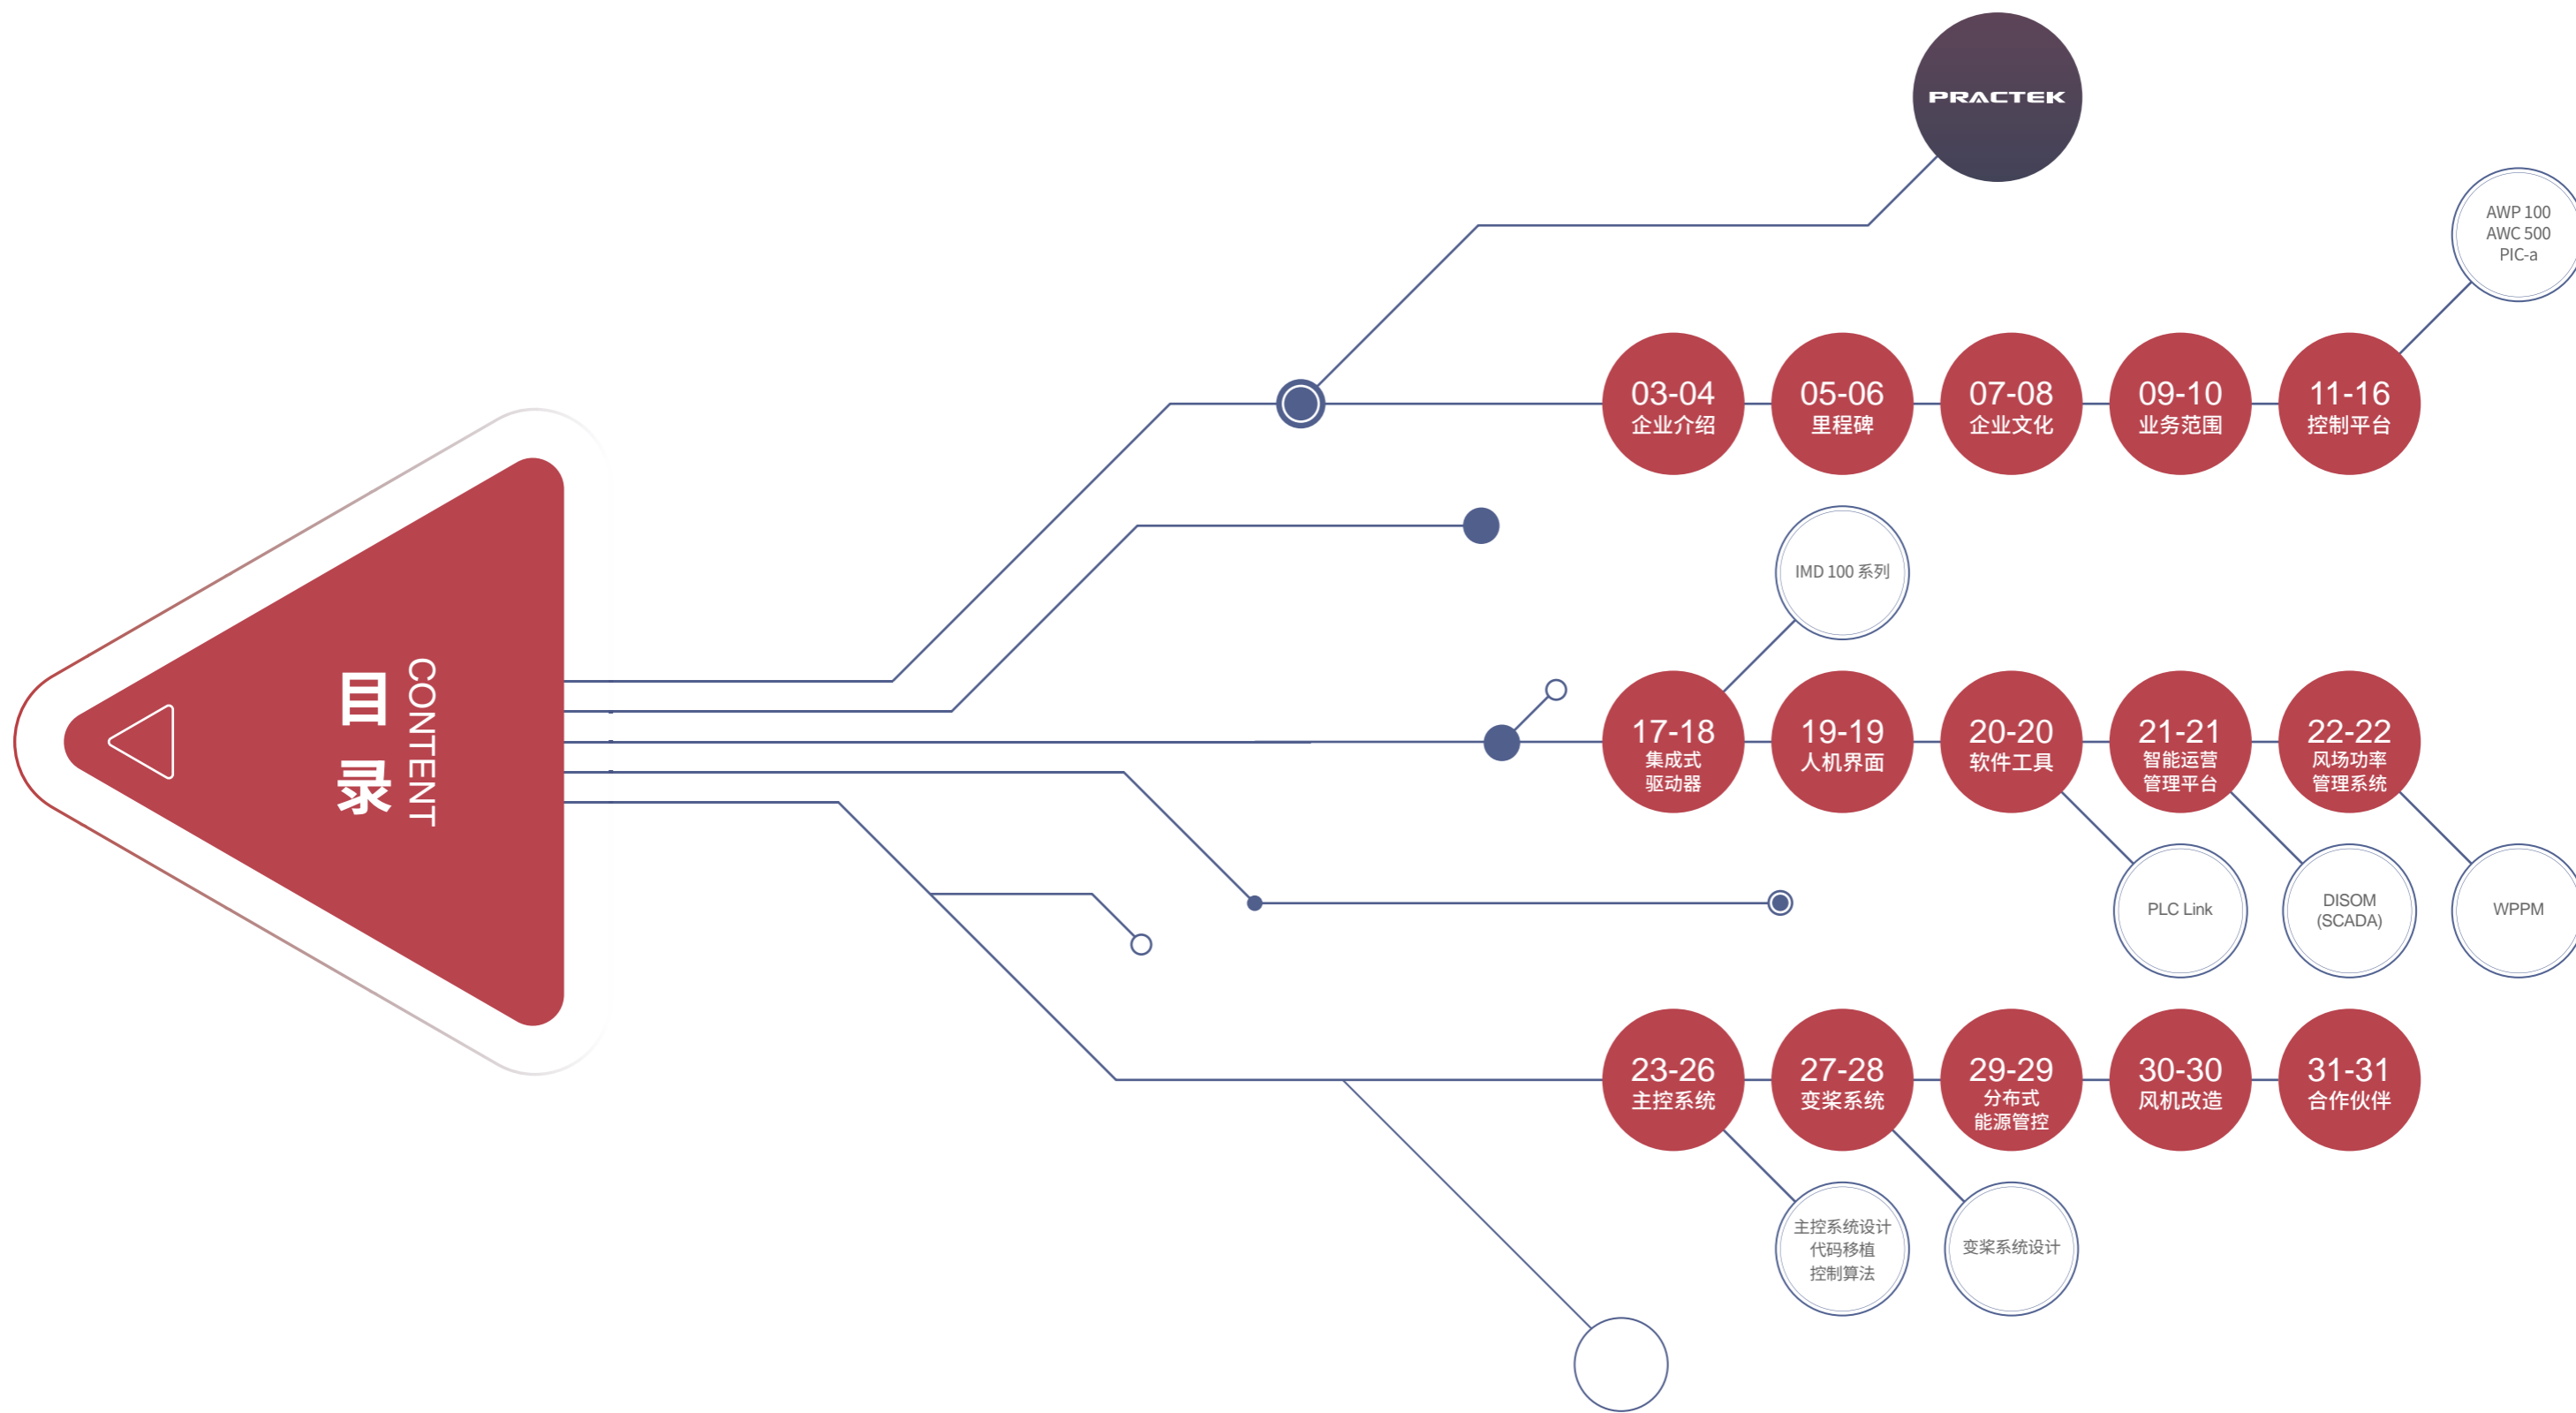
PRACTEK

AWP 100
AWC 500
PIC-a

目录
CONTENT

03-04
企业介绍

05-06
里程碑

07-08
企业文化

09-10
业务范围

11-16
控制平台

IMD 100 系列

17-18
集成式
驱动器

19-19
人机界面

20-20
软件工具

21-21
智能运营
管理平台

22-22
风场功率
管理系统

PLC Link

DISOM
(SCADA)

WPPM

23-26
主控系统

27-28
变桨系统

29-29
分布式
能源管控

30-30
风机改造

31-31
合作伙伴

主控系统设计
代码移植
控制算法

变桨系统设计